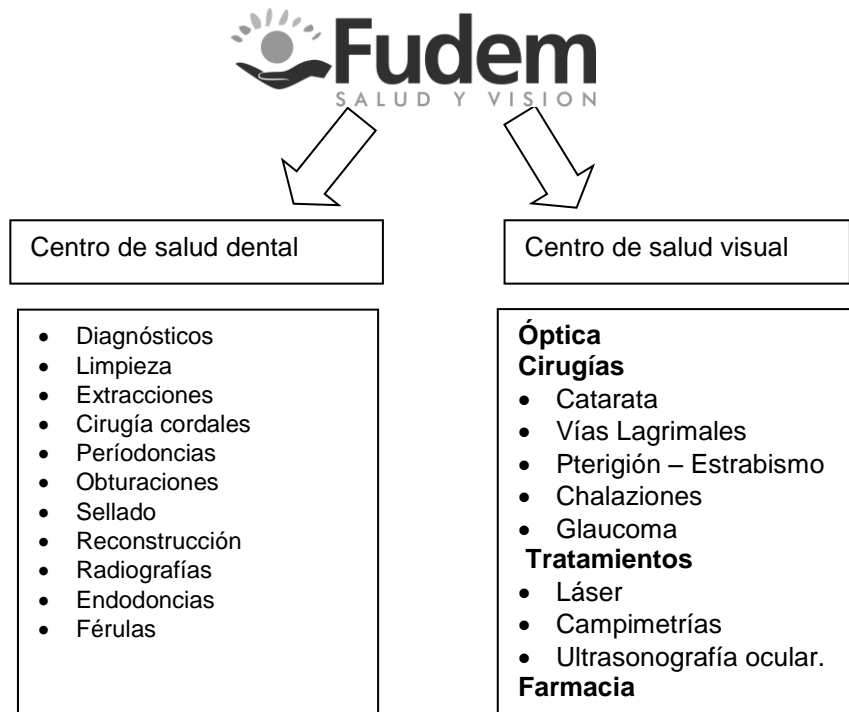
Fudem
SALUD Y VISION

Centro de salud dental

Centro de salud visual

- Diagnósticos
- Limpieza
- Extracciones
- Cirugía cordales
- Períodoncias
- Obturaciones
- Sellado
- Reconstrucción
- Radiografías
- Endodoncias
- Férulas

**Óptica**
**Cirugías**
- Catarata
- Vías Lagrimales
- Pterigión – Estrabismo
- Chalaziones
- Glaucoma

**Tratamientos**
- Láser
- Campimetrías
- Ultrasonografía ocular.

**Farmacia**